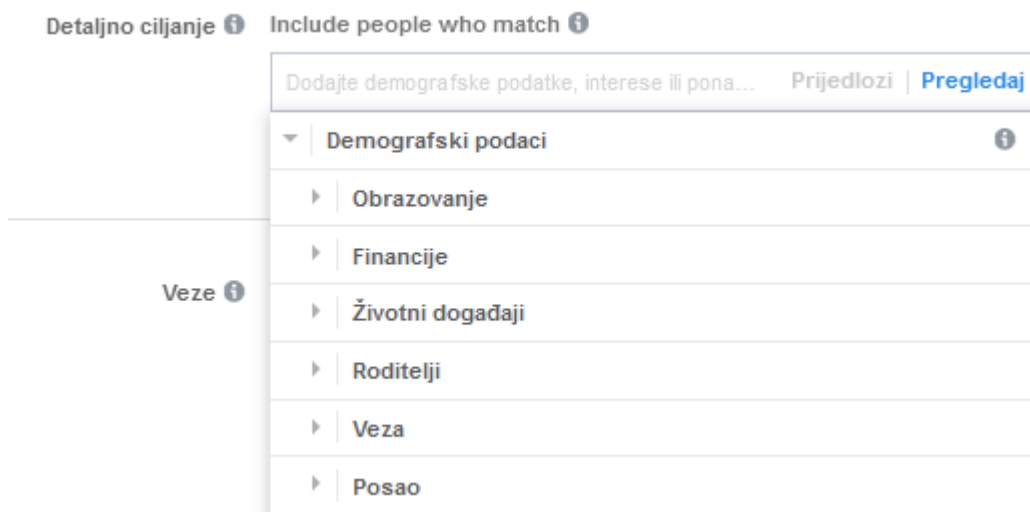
Detaljno ciljanje Include people who match

Dodajte demografske podatke, interese ili pona... Prijedlozi | Pregledaj

Demografski podaci

Obrazovanje

Financije

Veze

Životni događaji

Roditelji

Veza

Posao